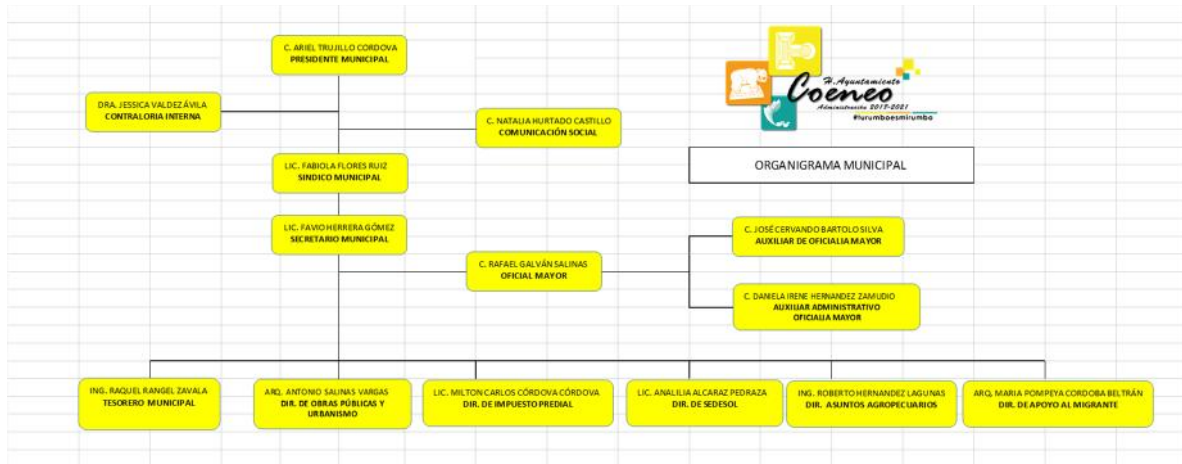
C. ARIEL TRUJILLO CORDOVA
PRESIDENTE MUNICIPAL

H. Ayuntamiento
Coeneo
Administración 2018-2021
#lurumboesmirumbo

DRA. JESSICA VALDEZ ÁVILA
CONTRALORIA INTERNA

C. NATALIA HURTADO CASTILLO
COMUNICACIÓN SOCIAL

ORGANIGRAMA MUNICIPAL

LIC. FABIOLA FLORES RUIZ
SINDICO MUNICIPAL

LIC. FAVIO HERRERA GÓMEZ
SECRETARIO MUNICIPAL

C. JOSÉ CERVANDO BARTOLO SILVA
AUXILIAR DE OFICIALIA MAYOR

C. RAFAEL GALVÁN SALINAS
OFICIAL MAYOR

C. DANIELA IRENE HERNANDEZ ZAMUDIO
AUXILIAR ADMINISTRATIVO
OFICIALIA MAYOR

ING. RAQUEL RANGEL ZAVALA
TESORERO MUNICIPAL

ARQ. ANTONIO SALINAS VARGAS
DIR. DE OBRAS PÚBLICAS Y URBANISMO

LIC. MILTON CARLOS CÓRDOVA CÓRDOVA
DIR. DE IMPUESTO PREDIAL

LIC. ANALILIA ALCARAZ PEDRAZA
DIR. DE SEDESOL

ING. ROBERTO HERNANDEZ LAGUNAS
DIR. ASUNTOS AGROPECUARIOS

ARQ. MARIA POMPEYA CORDOBA BELTRÁN
DIR. DE APOYO AL MIGRANTE